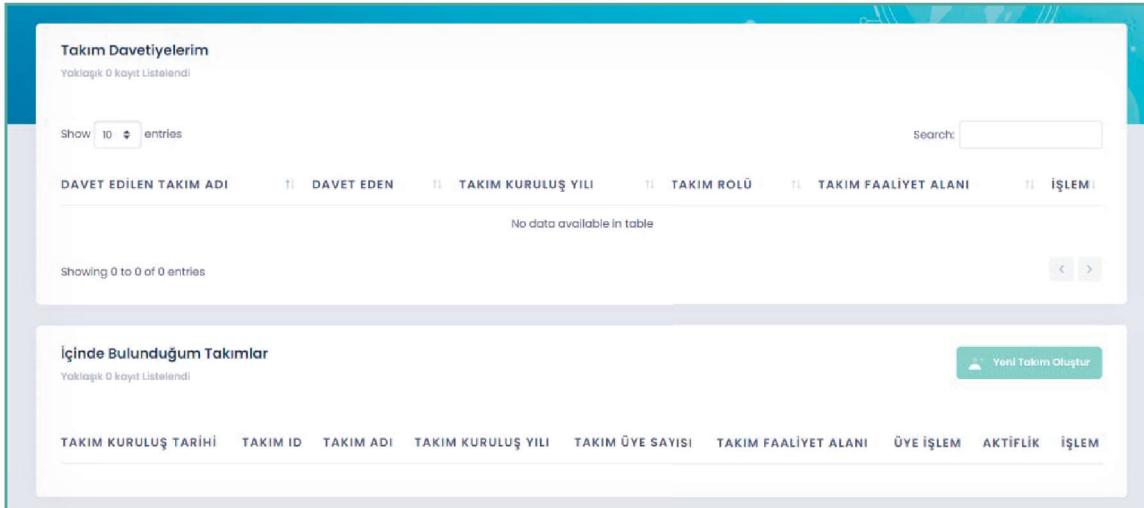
Takım Davetiyelerim
Yaklaşık 0 kayıt Listelendi

Show 10 entries

Search:

| DAVET EDİLEN TAKIM ADI | DAVET EDEN | TAKIM KURULUŞ YILI | TAKIM ROLÜ | TAKIM FAALİYET ALANI | İŞLEM |
|---|---|---|---|---|---|
| No data available in table | | | | | |

Showing 0 to 0 of 0 entries

İçinde Bulunduğum Takımlar
Yaklaşık 0 kayıt Listelendi

Yeni Takım Oluştur

| TAKIM KURULUŞ TARİHİ | TAKIM ID | TAKIM ADI | TAKIM KURULUŞ YILI | TAKIM ÜYE SAYISI | TAKIM FAALİYET ALANI | ÜYE İŞLEM | AKTİFLİK | İŞLEM |
|---|---|---|---|---|---|---|---|---|